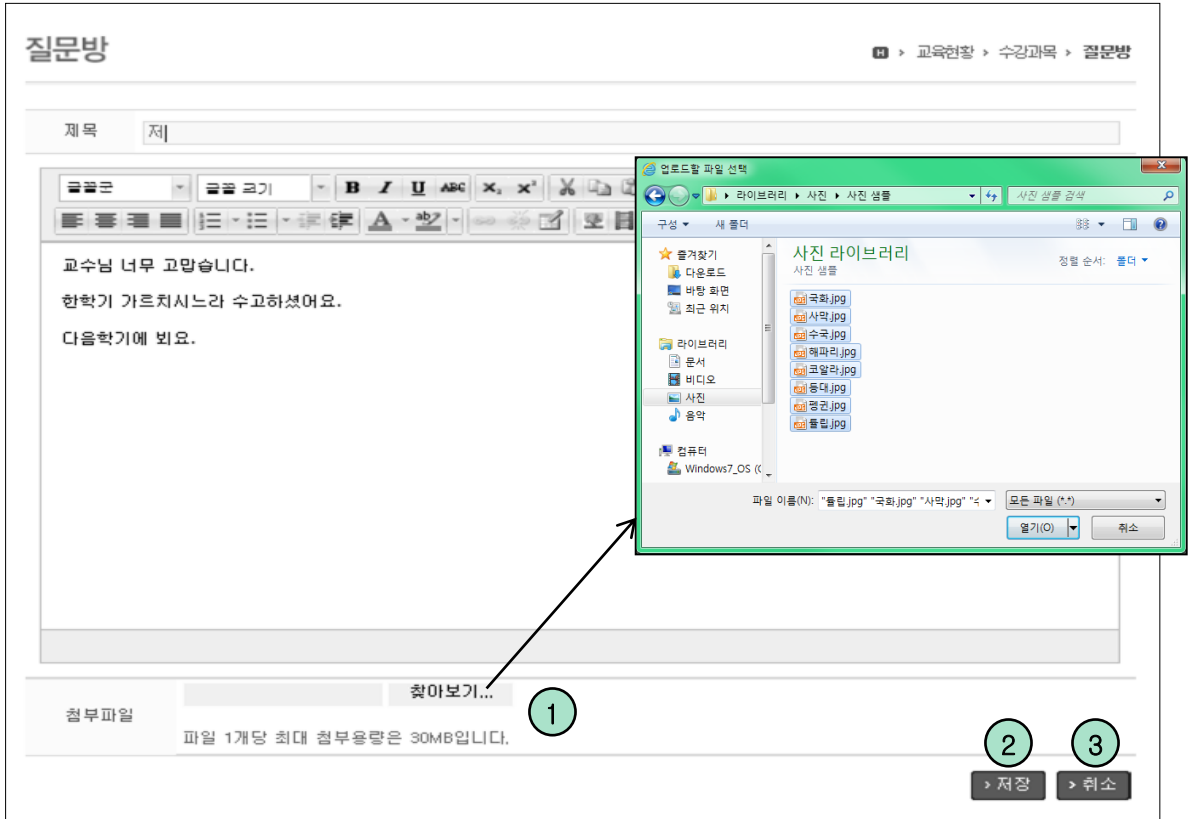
질문방

H › 교육현황 › 수강과목 › 질문방

제목 저

글꼴군 글꼴 크기 B I U ABC $x_2$ $x^2$

교수님 너무 고맙습니다.

한학기 가르치시느라 수고하셨어요.

다음학기에 봐요.

업로드할 파일 선택

라이브러리 › 사진 › 사진 샘플

사진 샘플 검색

구성 ▾ 새 폴더

즐겨찾기
다운로드
바탕 화면
최근 위치

라이브러리
문서
비디오
사진
음악

컴퓨터
Windows7_OS (C

사진 라이브러리
사진 샘플

정렬 순서: 폴더 ▾

국화.jpg
사막.jpg
수국.jpg
해파리.jpg
코알라.jpg
등대.jpg
펭귄.jpg
튤립.jpg

파일 이름(N): "튤립.jpg" "국화.jpg" "사막.jpg" "수

모든 파일 (*.*)

열기(O) 취소

첨부파일 찾아보기...

파일 1개당 최대 첨부용량은 30MB입니다.

1

2

3

› 저장 › 취소